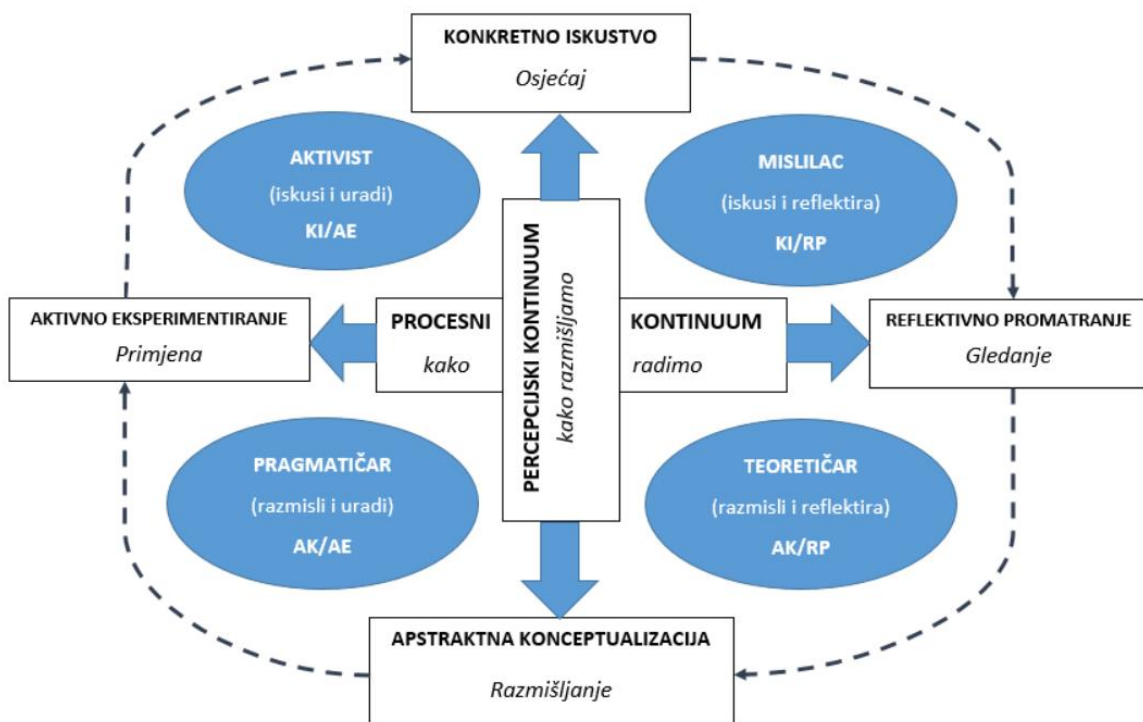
KONKRETNO ISKUSTVO
Osjećaj

AKTIVIST
(iskusi i uradi)
KI/AE

MISLILAC
(iskusi i reflektira)
KI/RP

AKTIVNO EKSPERIMENTIRANJE
Primjena

PROCESNI
kako

PERCEPCIJSKI KONTINUUM
kako razmišljamo

KONTINUUM
radimo

REFLEKTIVNO PROMATRANJE
Gledanje

PRAGMATIČAR
(razmisli i uradi)
AK/AE

TEORETIČAR
(razmisli i reflektira)
AK/RP

APSTRAKTNA KONCEPTUALIZACIJA
Razmišljanje